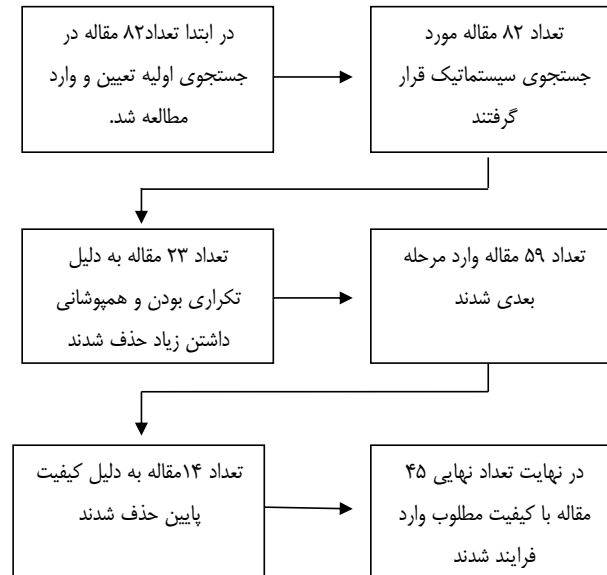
در ابتدا تعداد۸۲ مقاله در جستجوی اولیه تعیین و وارد مطالعه شد.

تعداد ۸۲ مقاله مورد جستجوی سیستماتیک قرار گرفتند

تعداد ۲۳ مقاله به دلیل تکراری بودن و همپوشانی داشتن زیاد حذف شدند

تعداد ۵۹ مقاله وارد مرحله بعدی شدند

تعداد ۱۴مقاله به دلیل کیفیت پایین حذف شدند

در نهایت تعداد نهایی ۴۵ مقاله با کیفیت مطلوب وارد فرایند شدند